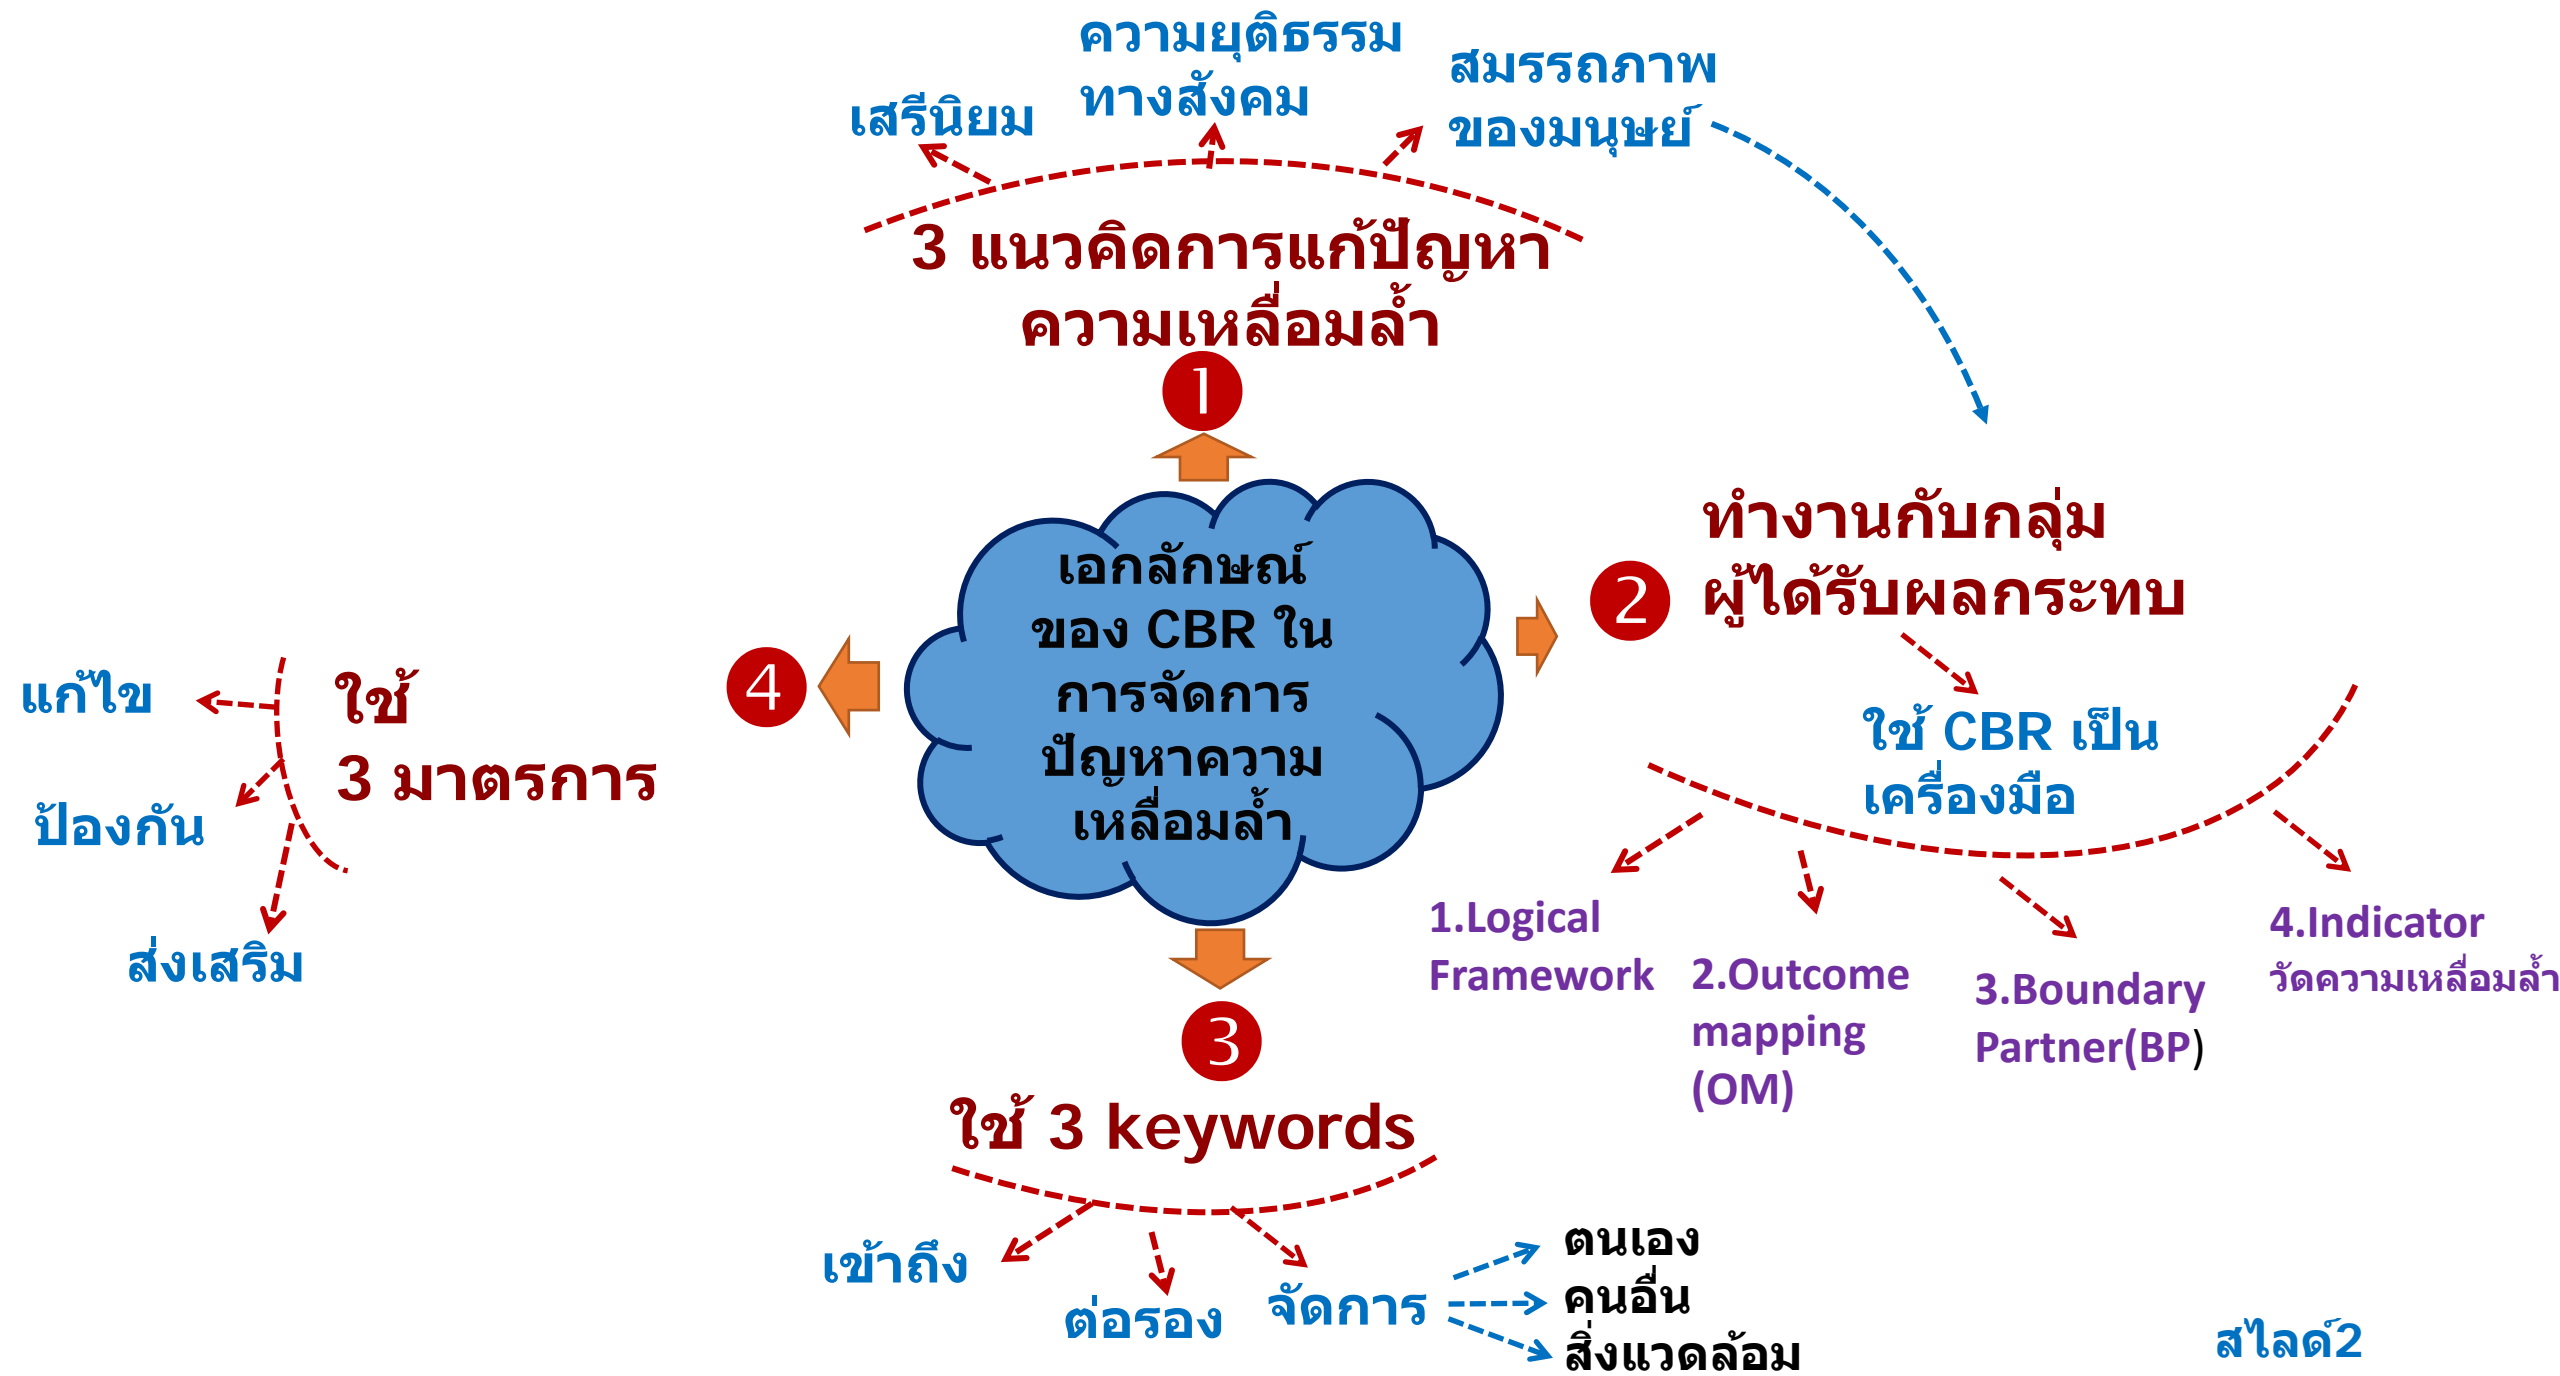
ความยุติธรรม
ทางสังคม

สมรรถภาพ
ของมนุษย์

เสรีนิยม

3 แนวคิดการแก้ปัญหา
ความเหลื่อมล้ำ

1

เอกลักษณ์
ของ CBR ใน
การจัดการ
ปัญหาความ
เหลื่อมล้ำ

2

ทำงานกับกลุ่ม
ผู้ได้รับผลกระทบ

ใช้ CBR เป็น
เครื่องมือ

1.Logical Framework

2.Outcome mapping (OM)

3.Boundary Partner(BP)

4.Indicator
วัดความเหลื่อมล้ำ

4

ใช้
3 มาตรการ

แก้ไข

ป้องกัน

ส่งเสริม

3

ใช้ 3 keywords

เข้าถึง

ต่อรอง

จัดการ

ตนเอง
คนอื่น
สิ่งแวดล้อม

สไลด์2